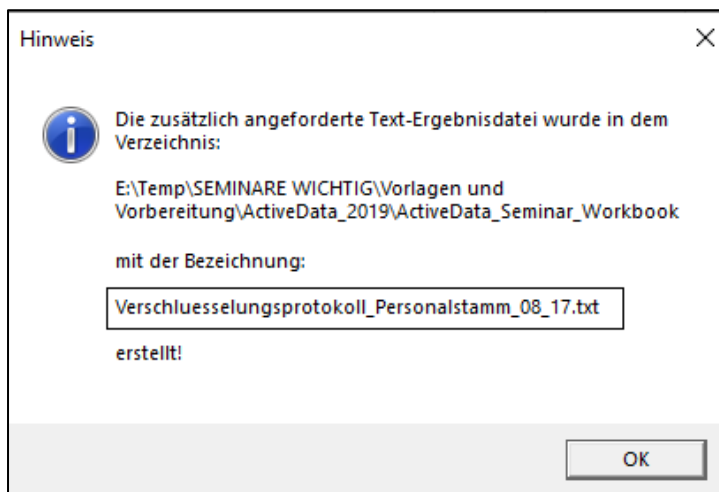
Hinweis

×

Die zusätzlich angeforderte Text-Ergebnisdatei wurde in dem Verzeichnis:

E:\Temp\SEMINARE WICHTIG\Vorlagen und Vorbereitung\ActiveData_2019\ActiveData_Seminar_Workbook

mit der Bezeichnung:

Verschluesselungsprotokoll_Personalstamm_08_17.txt

erstellt!

OK